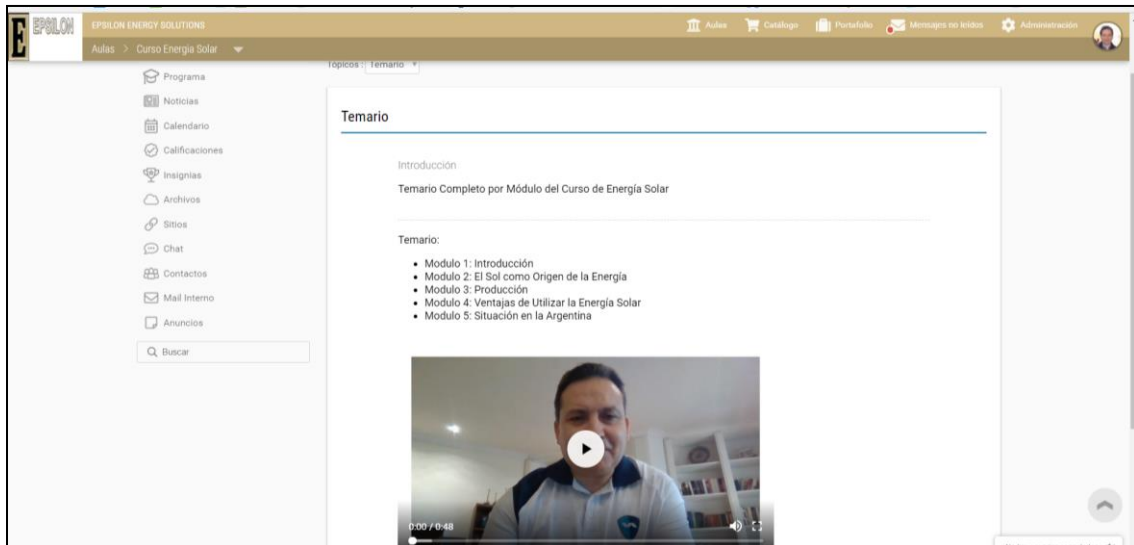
E EPSILON

EPSILON ENERGY SOLUTIONS

Aulas > Curso Energia Solar

Aulas Catálogo Portafolio Mensajes no leídos Administración

Programa
Noticias
Calendario
Calificaciones
Insignias
Archivos
Sitios
Chat
Contactos
Mail Interno
Anuncios

Buscar

Tópicos : Temario

Temario

Introducción

Temario Completo por Módulo del Curso de Energía Solar

Temario:

- Modulo 1: Introducción
- Modulo 2: El Sol como Origen de la Energía
- Modulo 3: Producción
- Modulo 4: Ventajas de Utilizar la Energía Solar
- Modulo 5: Situación en la Argentina

0:00 / 0:48